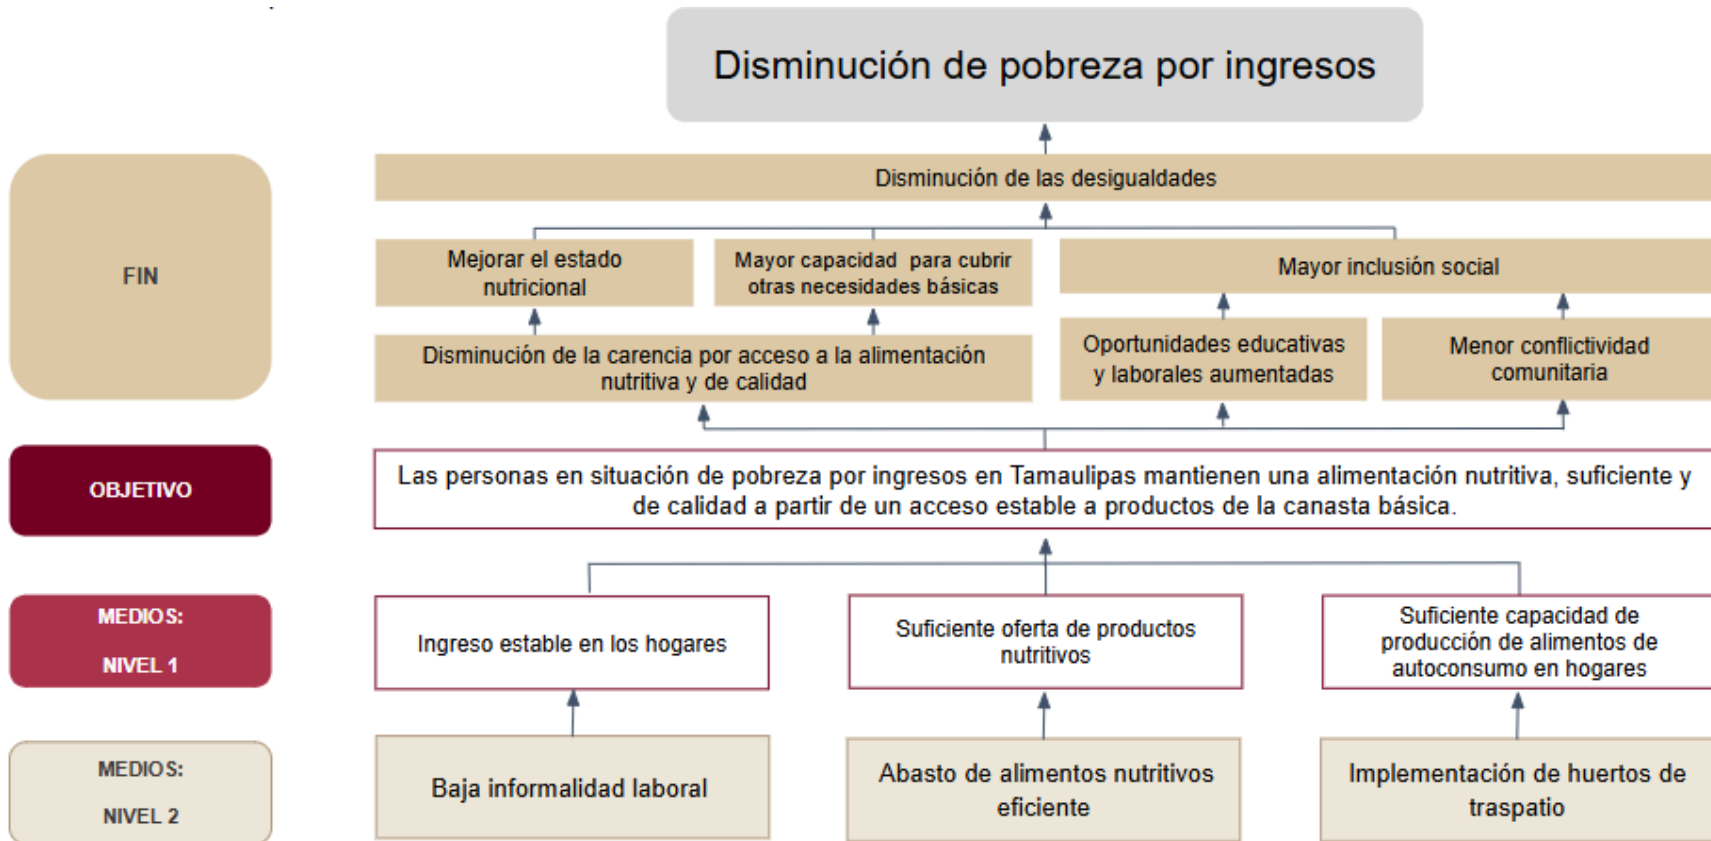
Disminución de pobreza por ingresos

FIN

Disminución de las desigualdades

Mejorar el estado nutricional

Mayor capacidad para cubrir otras necesidades básicas

Mayor inclusión social

Disminución de la carencia por acceso a la alimentación nutritiva y de calidad

Oportunidades educativas y laborales aumentadas

Menor conflictividad comunitaria

OBJETIVO

Las personas en situación de pobreza por ingresos en Tamaulipas mantienen una alimentación nutritiva, suficiente y de calidad a partir de un acceso estable a productos de la canasta básica.

MEDIOS: NIVEL 1

Ingreso estable en los hogares

Suficiente oferta de productos nutritivos

Suficiente capacidad de producción de alimentos de autoconsumo en hogares

MEDIOS: NIVEL 2

Baja informalidad laboral

Abasto de alimentos nutritivos eficiente

Implementación de huertos de traspatio